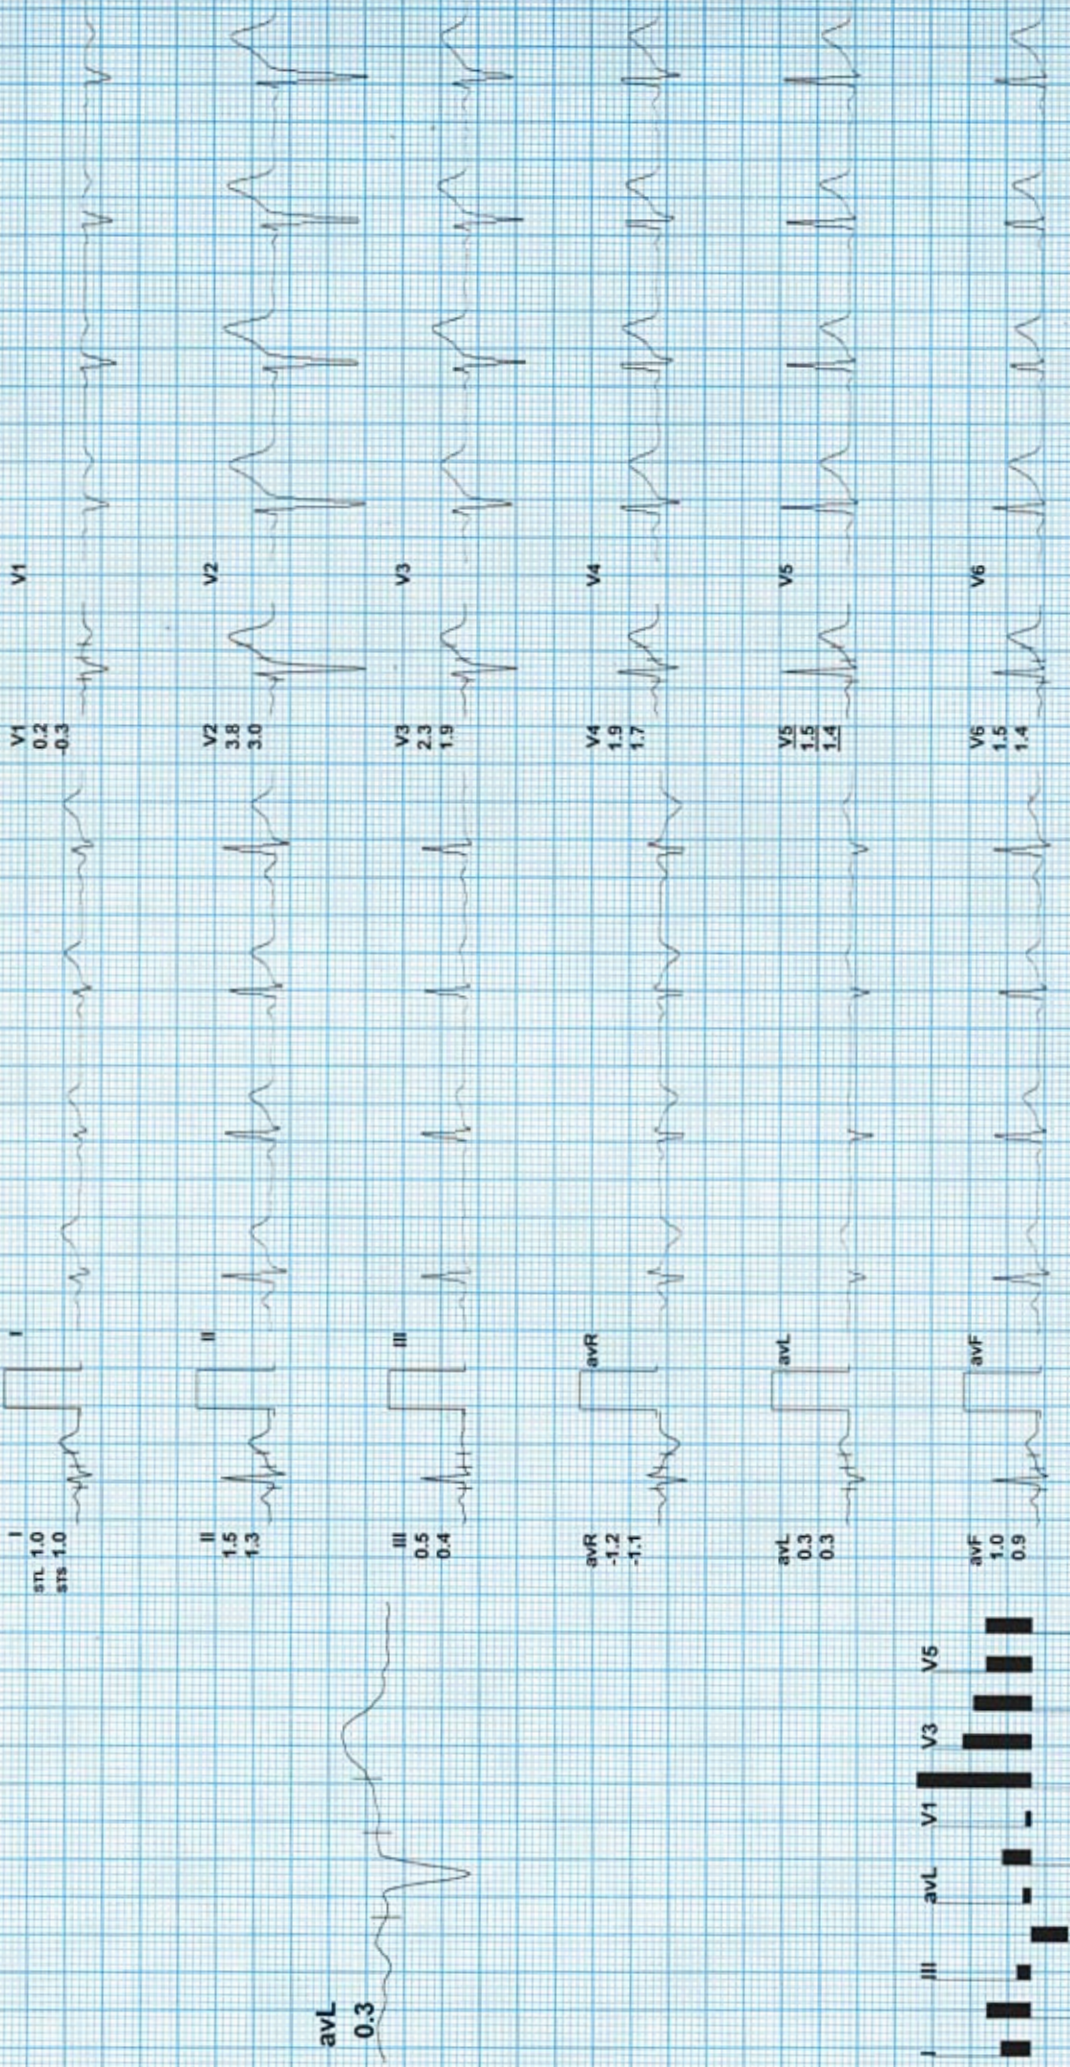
avL
0.3

I
STL 1.0
STS 1.0

I

II
1.5
1.3

II

III
0.5
0.4

III

avR
-1.2
-1.1

avR

avL
0.3
0.3

avL

avF
1.0
0.9

avF

V1
0.2
-0.3

V1

V2
3.8
3.0

V2

V3
2.3
1.9

V3

V4
1.9
1.7

V4

V5
1.5
1.4

V5

V6
1.5
1.4

V6

I III avL V1 V3 V5